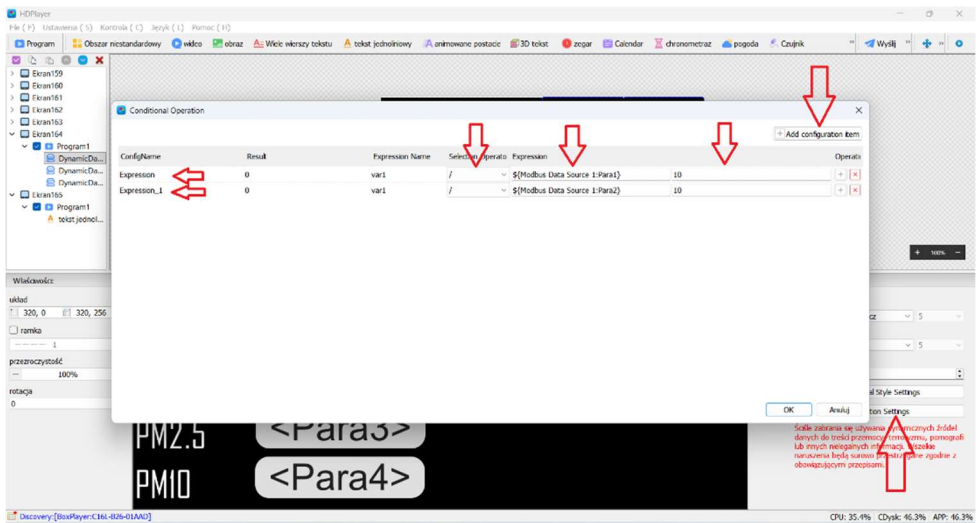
HDPlayer

File ( F ) Ustawienia ( S ) Kontrola ( C ) Język ( I ) Pomoc ( H )

Program Obszar niestandardowy wideo obraz Wiele wierszy tekstu tekst jednoliniowy animowane postacie 3D tekst zegar Calendar chronometraz pogoda Czujnik Wyślij

Ekran159
Ekran160
Ekran161
Ekran162
Ekran163
Ekran164
Program1
DynamicDa...
DynamicDa...
DynamicDa...
Ekran165
Program1
tekst jednol...

Właściwości

układ
320, 0
320, 256
ramka
1
przezroczystość
100%
rotacja
0

Conditional Operation

+ Add configuration item

| ConfigName | Result | Expression Name | Selection Operato | Expression | | Operat |
|---|---|---|---|---|---|---|
| Expression | 0 | var1 | / | $\{Modbus Data Source 1:Para1\}$ | 10 | |
| Expression_1 | 0 | var1 | / | $\{Modbus Data Source 1:Para2\}$ | 10 | |

OK Anuluj

PM2.5 <Para3>
PM10 <Para4>

+ 100% −

cz 5
5
al Style Settings
tion Settings

Ściśle zabrania się używania dynamicznych źródeł danych do treści przemocy, terroryzmu, pornografii lub innych nielegalnych informacji. Wszelkie naruszenia będą surowo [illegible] zgodnie z obowiązującymi przepisami.

Discovery:[BoxPlayer:C16L-B26-01AAD]
CPU: 35.4% CDysk: 46.3% APP: 46.3%